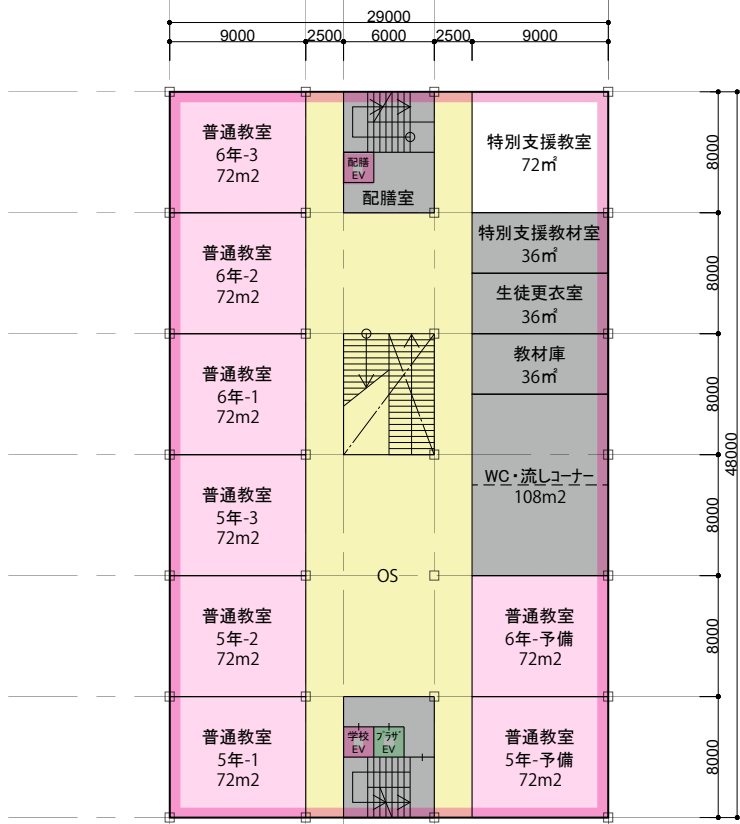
29000
9000 2500 6000 2500 9000

普通教室
6年-3
72m2

配膳
EV

配膳室

特別支援教室
72㎡

普通教室
6年-2
72m2

特別支援教材室
36㎡

生徒更衣室
36㎡

普通教室
6年-1
72m2

教材庫
36㎡

普通教室
5年-3
72m2

WC・流しコーナー
108m2

OS

普通教室
5年-2
72m2

普通教室
6年-予備
72m2

普通教室
5年-1
72m2

学校
EV

プラザ
EV

普通教室
5年-予備
72m2

8000
8000
8000
8000
8000
8000
48000